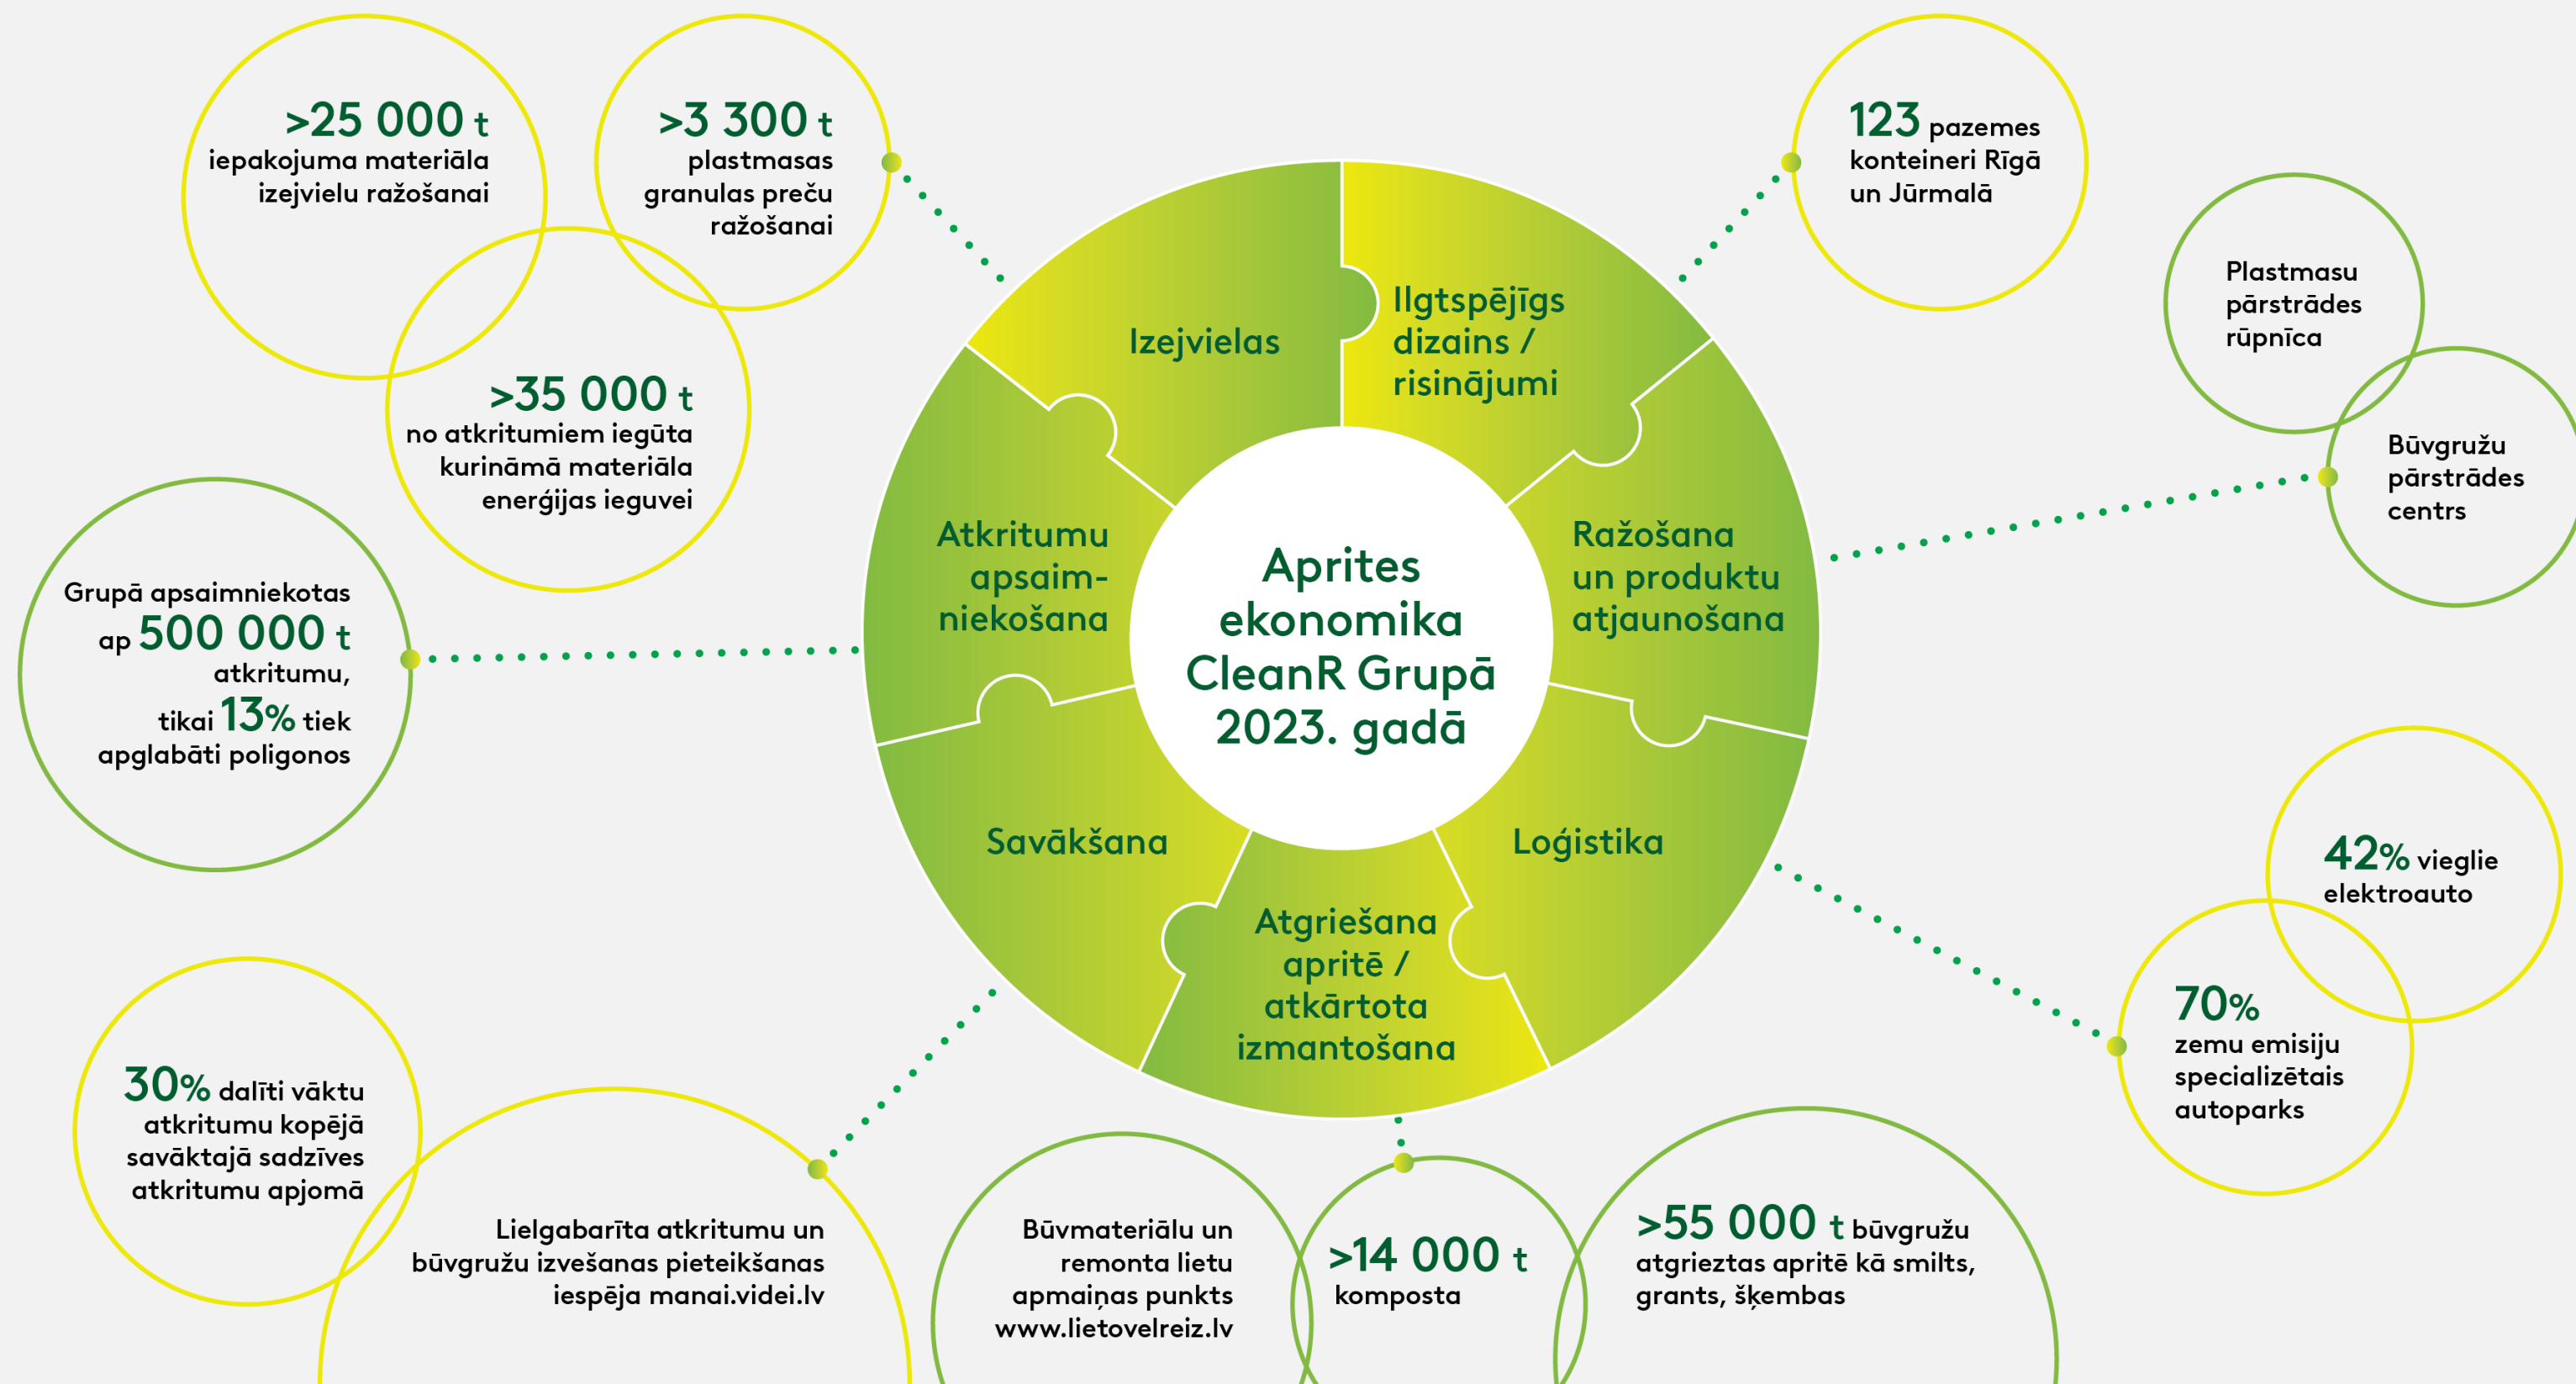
>25 000 t
iepakojuma materiāla izejvielu ražošanai

>3 300 t
plastmasas granulas preču ražošanai

>35 000 t
no atkritumiem iegūta kurināmā materiāla enerģijas ieguvei

Grupā apsaimniekotas ap 500 000 t atkritumu, tikai 13% tiek apglabāti poligonos

123 pazemes konteineri Rīgā un Jūrmalā

Plastmasu pārstrādes rūpnīca

Būvgružu pārstrādes centrs

Izejvielas

Ilgtspējīgs dizains / risinājumi

Atkritumu apsaimniekošana

Aprites ekonomika CleanR Grupā 2023. gadā

Ražošana un produktu atjaunošana

Savākšana

Loģistika

Atgriešana apritē / atkārtota izmantošana

42% vieglie elektroauto

70% zemu emisiju specializētais autoparks

30% dalīti vāktu atkritumu kopējā savāktajā sadzīves atkritumu apjomā

Lielgabarīta atkritumu un būvgružu izvešanas pieteikšanas iespēja manai.videi.lv

Būvmateriālu un remonta lietu apmaiņas punkts www.lietovelreiz.lv

>14 000 t
komposta

>55 000 t būvgružu atgrieztas apritē kā smilts, grants, šķembas